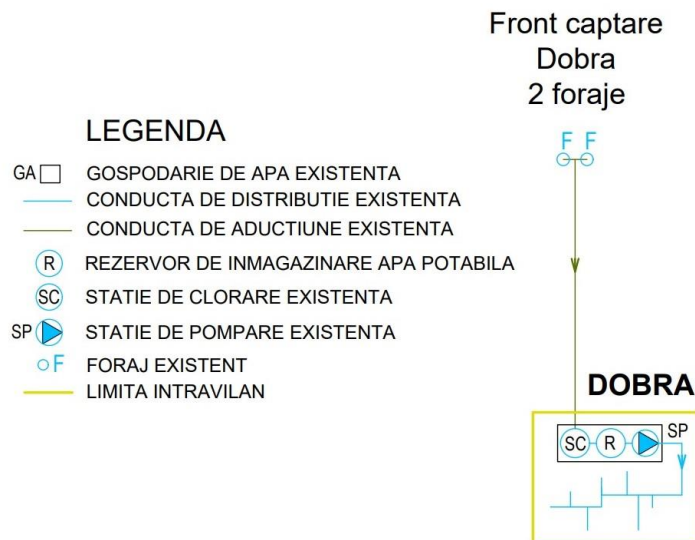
Front captare
Dobra
2 foraje

F F

LEGENDA

GA GOSPODARIE DE APA EXISTENTA
CONDUCTA DE DISTRIBUTIE EXISTENTA
CONDUCTA DE ADUCTIUNE EXISTENTA
R REZERVOR DE INMAGAZINARE APA POTABILA
SC STATIE DE CLORARE EXISTENTA
SP STATIE DE POMPARE EXISTENTA
F FORAJ EXISTENT
LIMITA INTRAVILAN

DOBRA

SC R SP